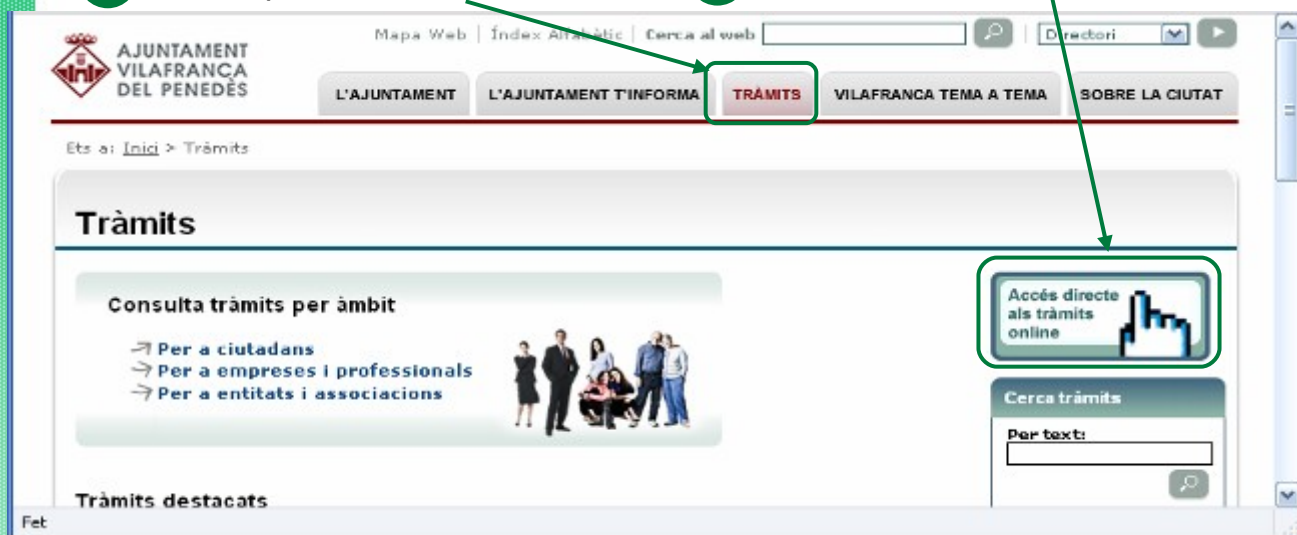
AJUNTAMENT VILAFRANCA DEL PENEDÈS

Mapa Web | Índex Alfabètic | Cerca al web | Directori

L'AJUNTAMENT | L'AJUNTAMENT T'INFORMA | TRÀMITS | VILAFRANCA TEMA A TEMA | SOBRE LA CIUTAT

Ets a: Inici > Tràmits

Tràmits

Consulta tràmits per àmbit

Per a ciutadans
Per a empreses i professionals
Per a entitats i associacions

Accés directe als tràmits online

Cerca tràmits

Per text:

Tràmits destacats

Fet